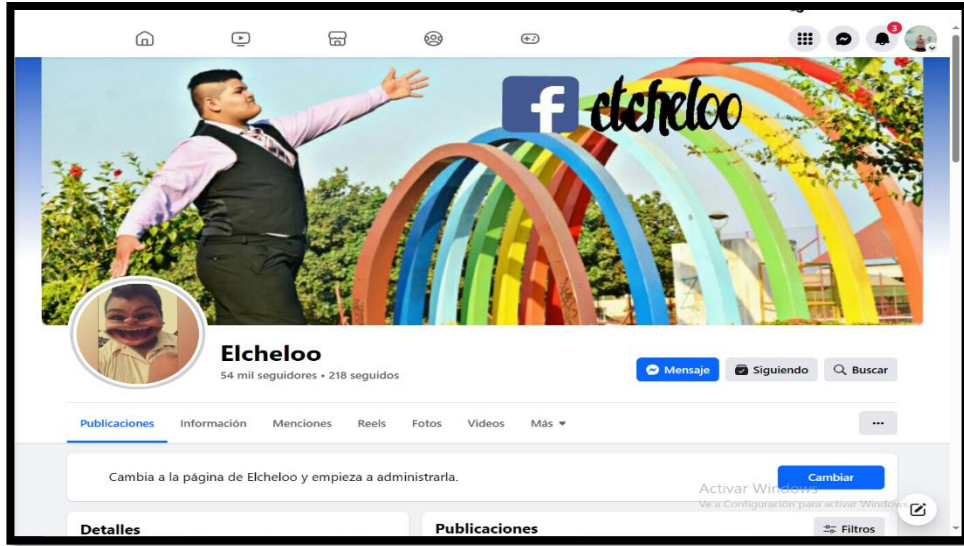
3

f elcheloo

Elcheloo
54 mil seguidores • 218 seguidos

Mensaje
Siguiendo
Buscar

Publicaciones
Información
Menciones
Reels
Fotos
Videos
Más ▾
...

Cambia a la página de Elcheloo y empieza a administrarla.
Cambiar

Activar Windows
Ve a Configuración para activar Windows.

Detalles
Publicaciones
Filtros